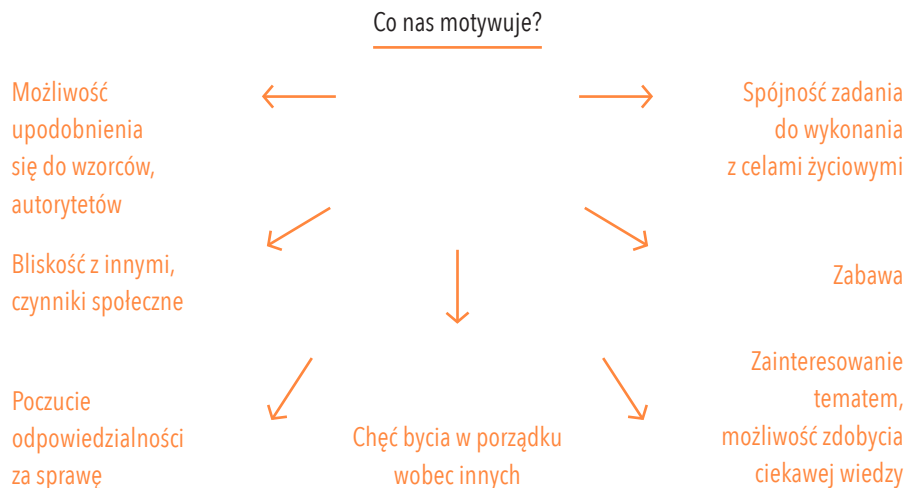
Co nas motywuje?

Możliwość upodobnienia się do wzorców, autorytetów

Spójność zadania do wykonania z celami życiowymi

Bliskość z innymi, czynniki społeczne

Zabawa

Poczucie odpowiedzialności za sprawę

Chęć bycia w porządku wobec innych

Zainteresowanie tematem, możliwość zdobycia ciekawej wiedzy